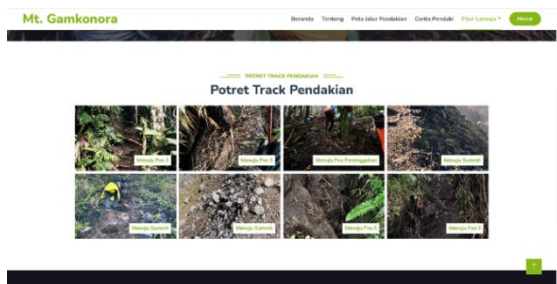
Mt. Gamkonora

Beranda Tentang Peta Jalur Pendakian Cerita Pendaki Fitur Lainnya Masuk

POTRET TRACK PENDAKIAN

Potret Track Pendakian

Menuju Pos 3

Menuju Pos 3

Menuju Pos Peninggalan

Menuju Summit

Menuju Summit

Menuju Summit

Menuju Pos 5

Menuju Pos 3